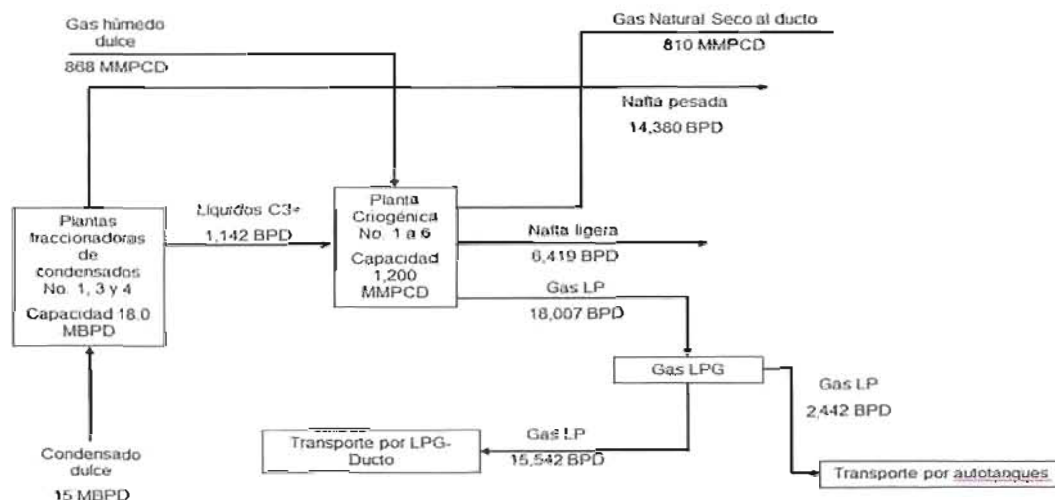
Gas húmedo dulce

868 MMPCD

Gas Natural Seco al ducto

810 MMPCD

Nafta pesada

14,380 BPD

Plantas fraccionadoras de condensados No. 1, 3 y 4

Capacidad 18.0 MBPD

Líquidos C3+

1,142 BPD

Planta Criogénica No. 1 a 6

Capacidad 1,200 MMPCD

Nafta ligera

6,419 BPD

Gas LP

18,007 BPD

Gas LPG

Gas LP

2,442 BPD

Condensado dulce

15 MBPD

Transporte por LPG-Ducto

Gas LP

15,542 BPD

Transporte por autotanques